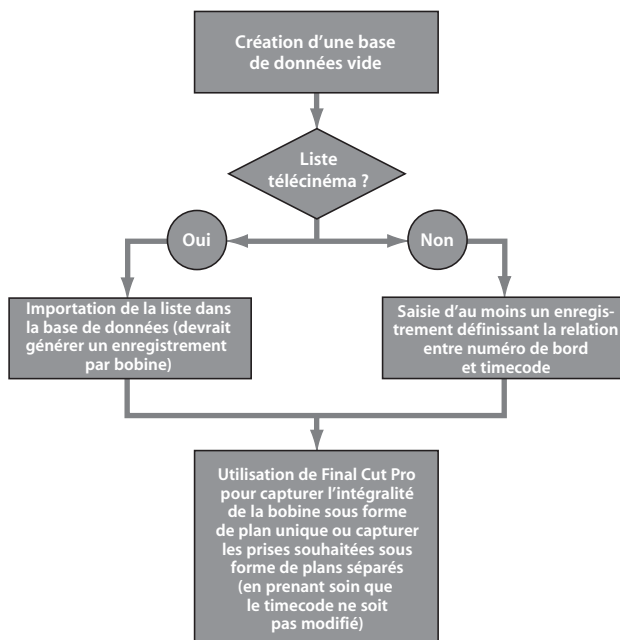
Création d'une base de données vide

Liste télécinéma ?

Oui

Non

Importation de la liste dans la base de données (devrait générer un enregistrement par bobine)

Saisie d'au moins un enregistrement définissant la relation entre numéro de bord et timecode

Utilisation de Final Cut Pro pour capturer l'intégralité de la bobine sous forme de plan unique ou capturer les prises souhaitées sous forme de plans séparés (en prenant soin que le timecode ne soit pas modifié)